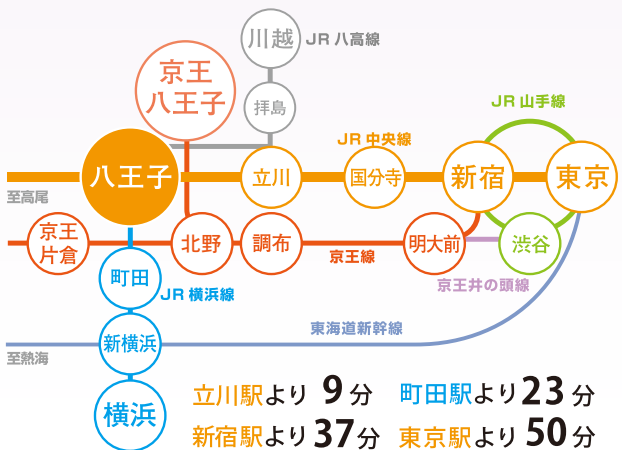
川越
JR 八高線
京王
八王子
拝島
JR 山手線
JR 中央線
八王子
立川
国分寺
新宿
東京
至高尾
京王
片倉
北野
調布
京王線
明大前
渋谷
京王井の頭線
町田
JR 横浜線
東海道新幹線
新横浜
至熱海
横浜
立川駅より 9分
町田駅より 23分
新宿駅より 37分
東京駅より 50分